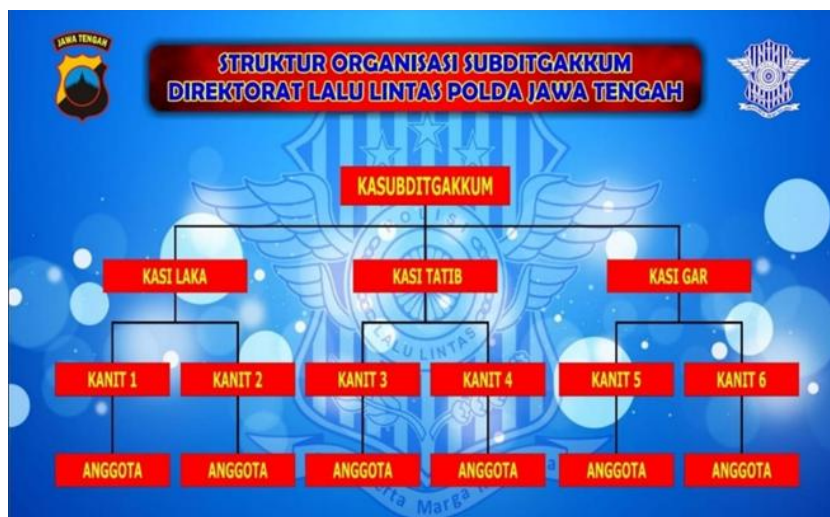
JAWA TENGAH

STRUKTUR ORGANISASI SUBDITGAKKUM
DIREKTORAT LALU LINTAS POLDA JAWA TENGAH

KASUBDITGAKKUM

KASI LAKA

KASI TATIB

KASI GAR

KANIT 1

KANIT 2

KANIT 3

KANIT 4

KANIT 5

KANIT 6

ANGGOTA

ANGGOTA

ANGGOTA

ANGGOTA

ANGGOTA

ANGGOTA